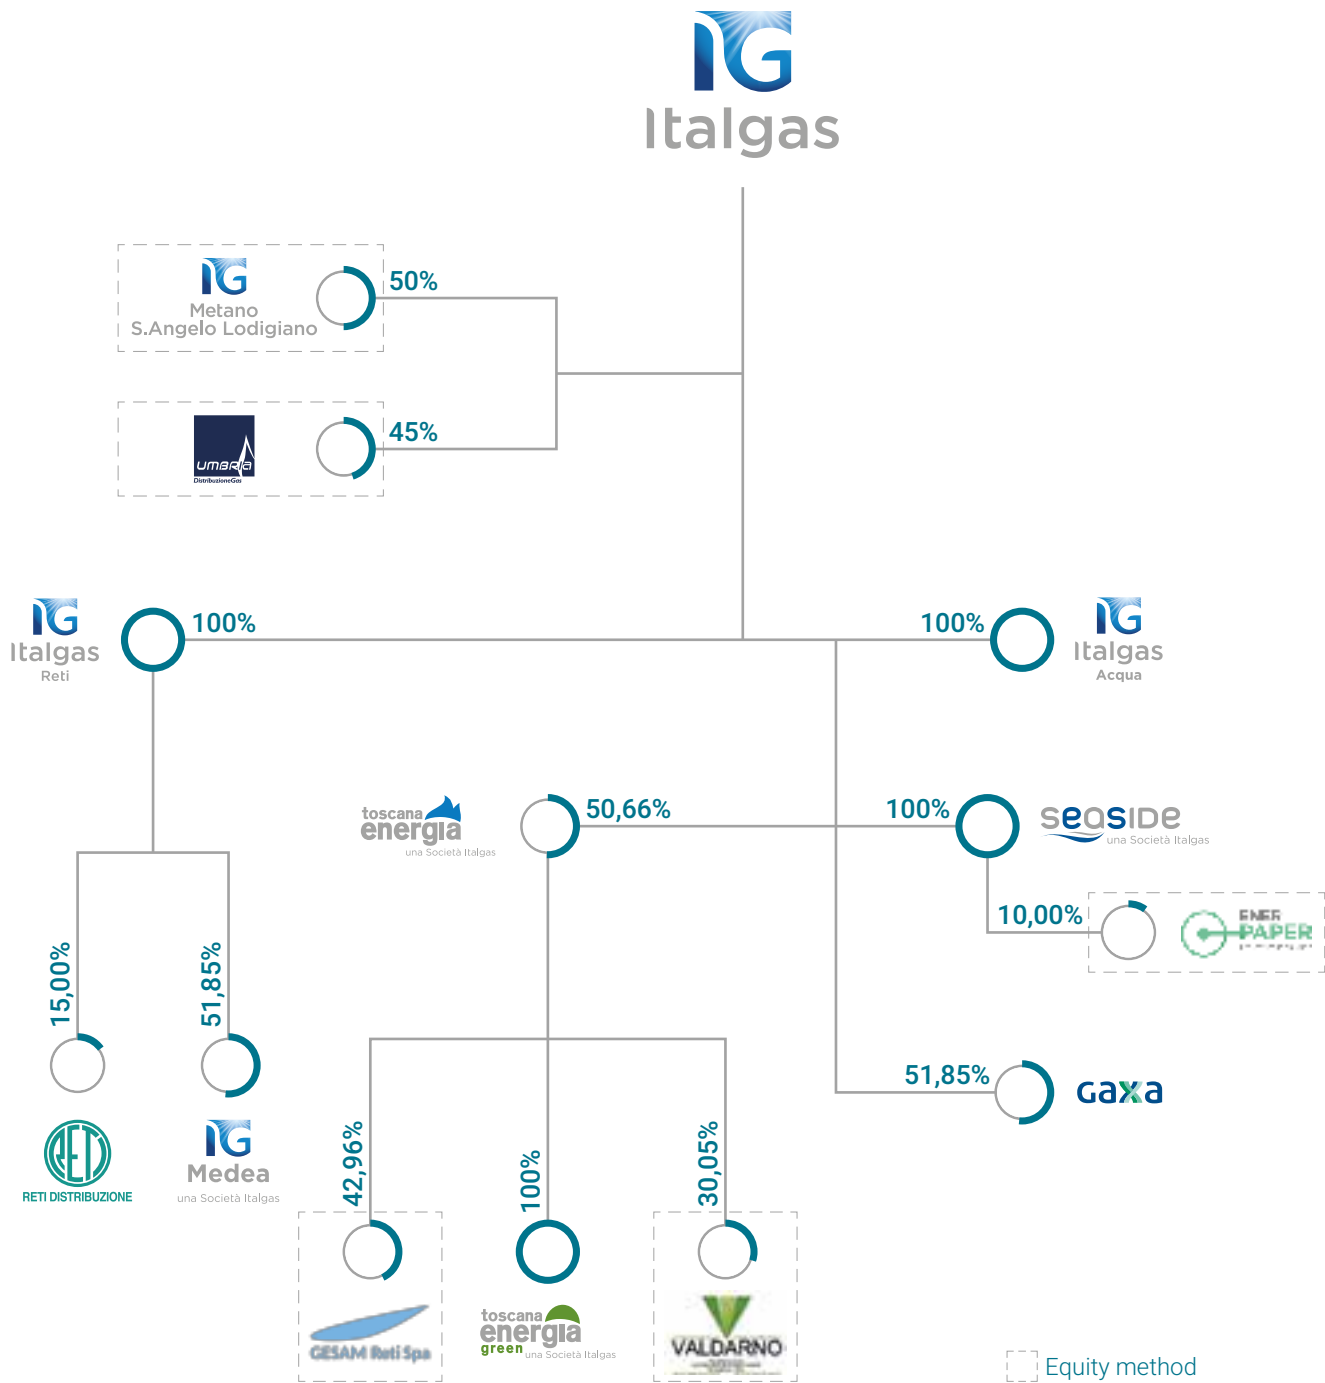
IG
Italgas

IG
Metano
S.Angelo Lodigiano
50%

UMBRIA
DistribuzioneGas
45%

IG
Italgas
Reti
100%

100%
IG
Italgas
Acqua

toscana
energia
una Società Italgas
50,66%

100%
seaside
una Società Italgas

10,00%
ENER PAPER

15,00%
51,85%

RETI DISTRIBUZIONE

IG
Medea
una Società Italgas

51,85%
GAXA

42,96%
100%
30,05%

GESAM Reti Spa

toscana
energia
green
una Società Italgas

VALDARNO

Equity method